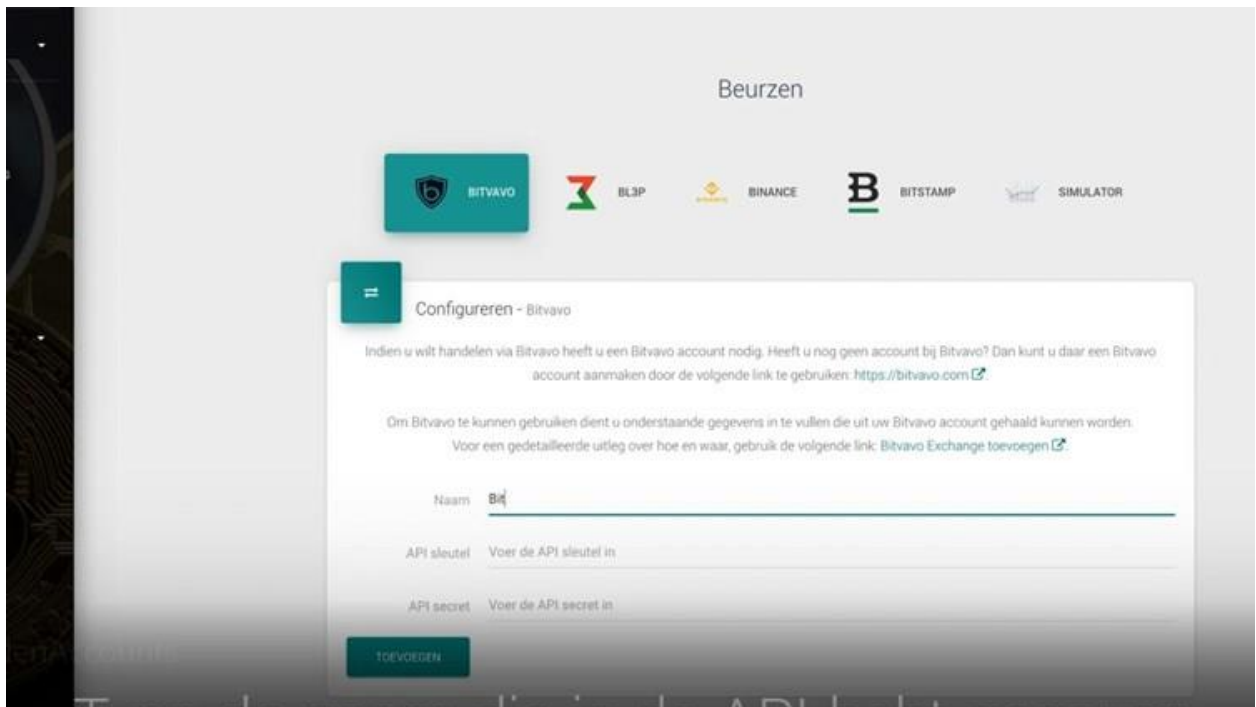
Beurzen

BITVAVO

BL3P

BINANCE

BITSTAMP

SIMULATOR

Configureren - Bitvavo

Indien u wilt handelen via Bitvavo heeft u een Bitvavo account nodig. Heeft u nog geen account bij Bitvavo? Dan kunt u daar een Bitvavo account aanmaken door de volgende link te gebruiken: https://bitvavo.com.

Om Bitvavo te kunnen gebruiken dient u onderstaande gegevens in te vullen die uit uw Bitvavo account gehaald kunnen worden. Voor een gedetailleerde uitleg over hoe en waar, gebruik de volgende link: Bitvavo Exchange toevoegen.

Naam Bit

API sleutel Voer de API sleutel in

API secret Voer de API secret in

TOEVOEGEN

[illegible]

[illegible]